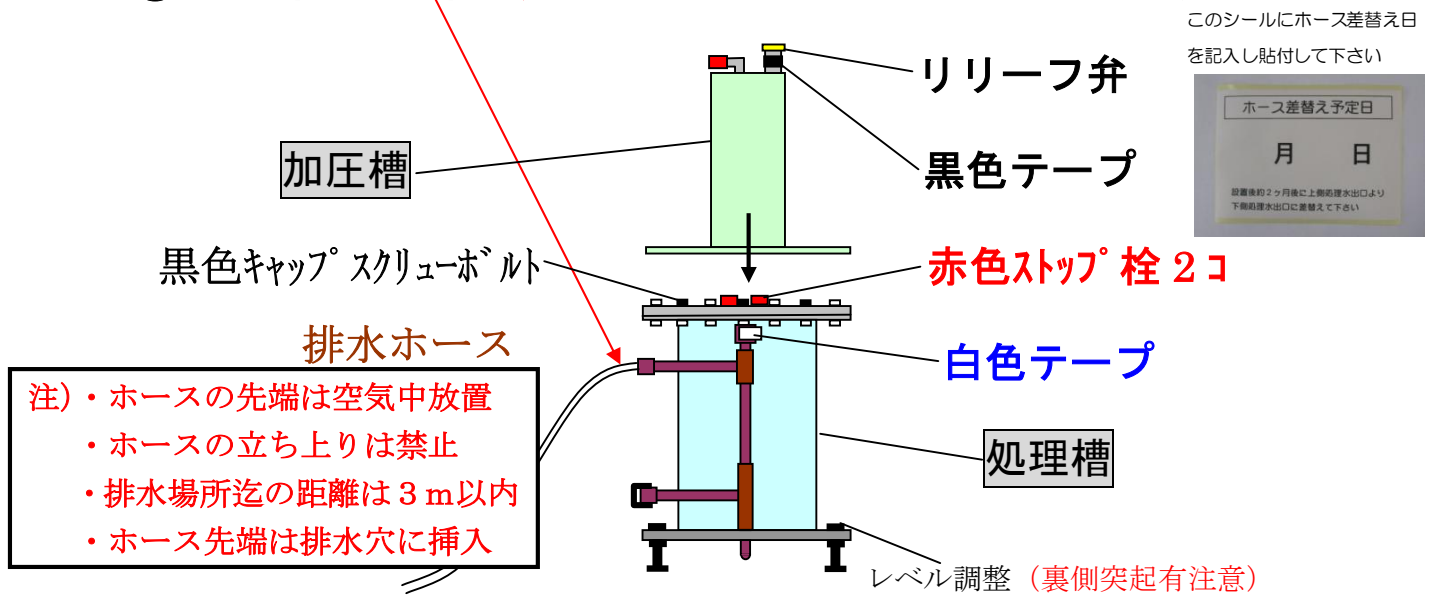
このシールにホース差替え日を記入し貼付して下さい

ホース差替え予定日

月　日

設置後約２ヶ月後に上側処理水出口より下側処理水出口に差替えて下さい

リリーフ弁

黒色テープ

加圧槽

黒色ｷｬｯﾌﾟｽｸﾘｭｰﾎﾞﾙﾄ

赤色ｽﾄｯﾌﾟ栓２コ

排水ホース

白色テープ

注)・ホースの先端は空気中放置
・ホースの立ち上りは禁止
・排水場所迄の距離は３ｍ以内
・ホース先端は排水穴に挿入

処理槽

レベル調整（裏側突起有注意）